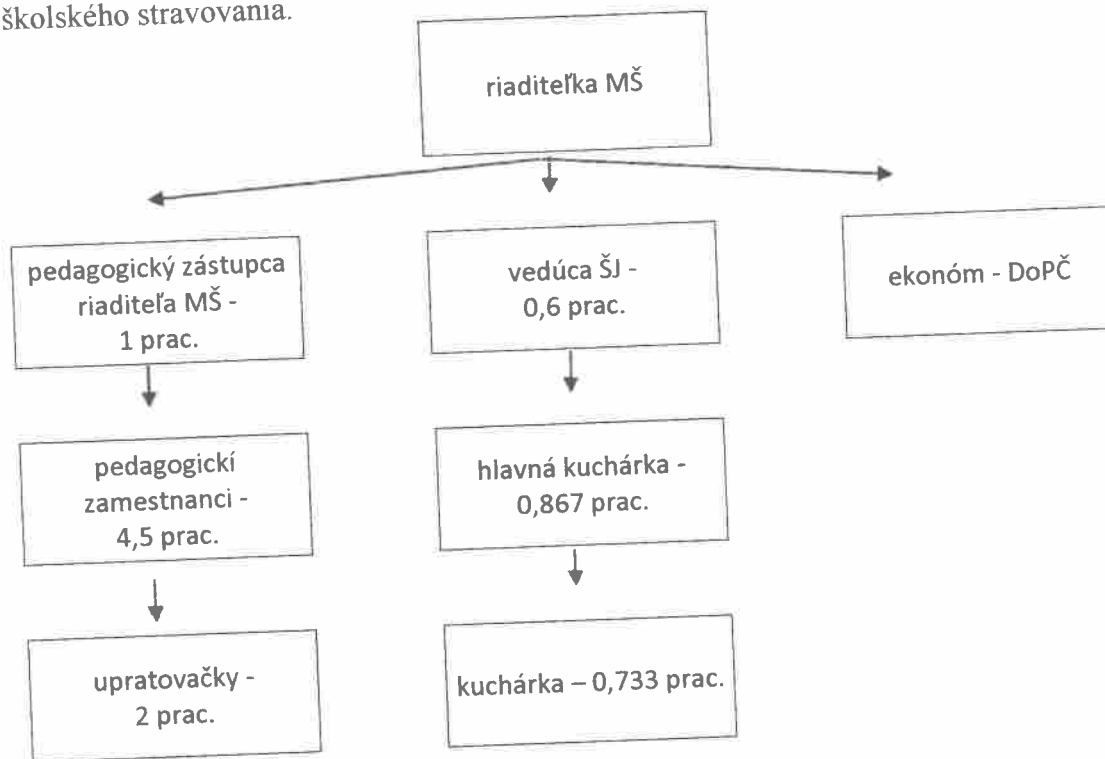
školského stravovania.

riaditeľka MŠ

pedagogický zástupca riaditeľa MŠ - 1 prac.

vedúca ŠJ - 0,6 prac.

ekonóm - DoPČ

pedagogickí zamestnanci - 4,5 prac.

hlavná kuchárka - 0,867 prac.

upratovačky - 2 prac.

kuchárka – 0,733 prac.